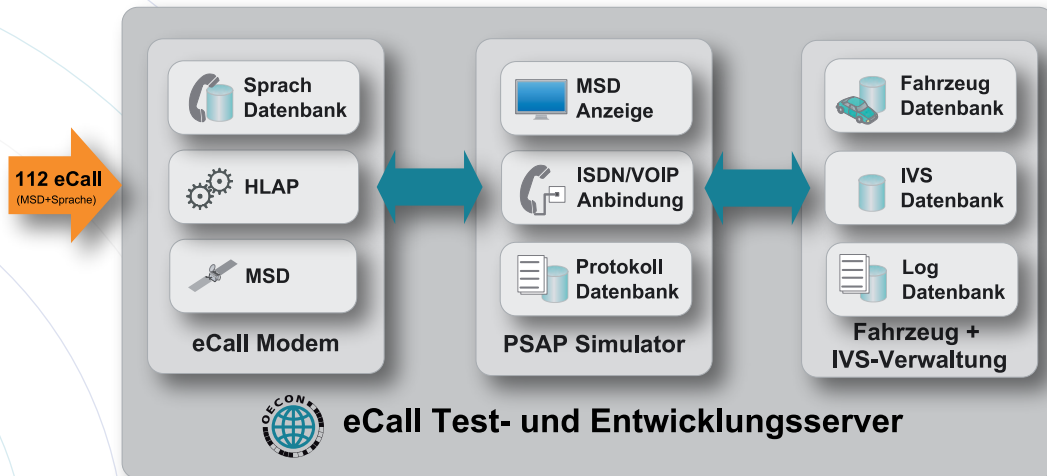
112 eCall
(MSD+Sprache)

Sprach Datenbank

HLAP

MSD

eCall Modem

MSD Anzeige

ISDN/VOIP Anbindung

Protokoll Datenbank

PSAP Simulator

Fahrzeug Datenbank

IVS Datenbank

Log Datenbank

Fahrzeug + IVS-Verwaltung

OECON

eCall Test- und Entwicklungsserver